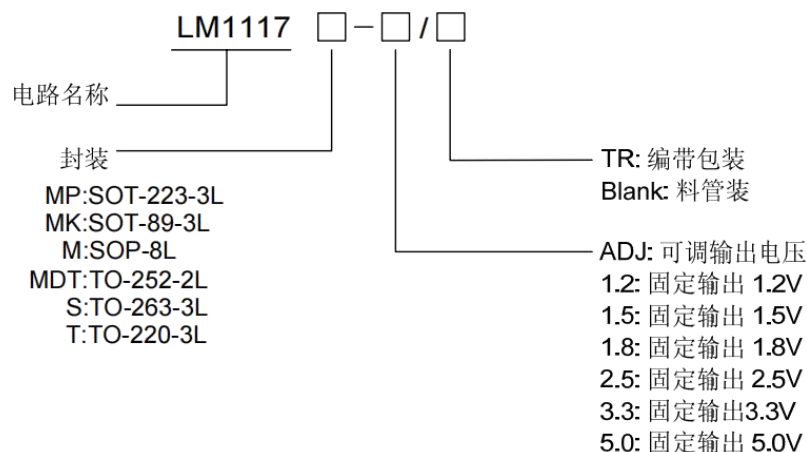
LM1117 □ – □ / □

电路名称

封装

MP:SOT-223-3L
MK:SOT-89-3L
M:SOP-8L
MDT:TO-252-2L
S:TO-263-3L
T:TO-220-3L

TR: 编带包装
Blank: 料管装

ADJ: 可调输出电压
1.2: 固定输出 1.2V
1.5: 固定输出 1.5V
1.8: 固定输出 1.8V
2.5: 固定输出 2.5V
3.3: 固定输出3.3V
5.0: 固定输出 5.0V